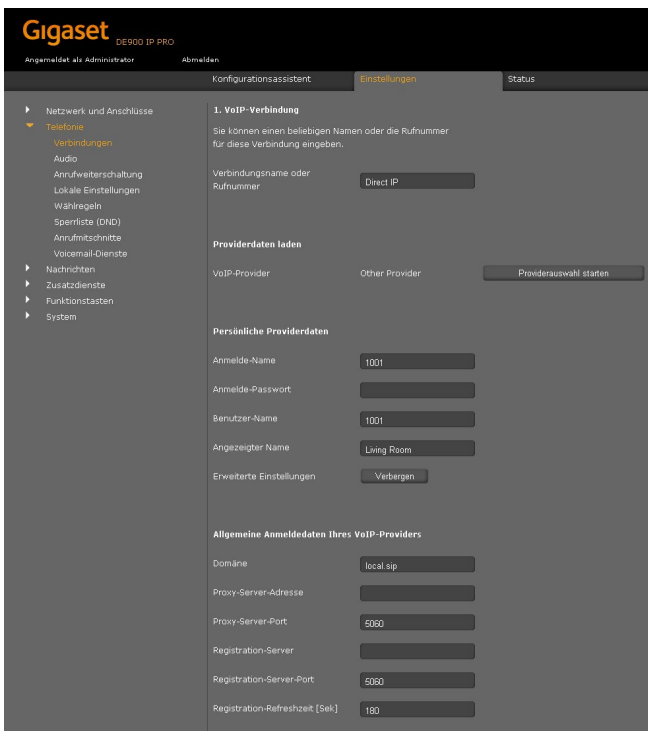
Gigaset DE900 IP PRO

Angemeldet als Administrator    Abmelden

Konfigurationsassistent    Einstellungen    Status

Netzwerk und Anschlüsse
Telefonie
Verbindungen
Audio
Anrufweiterschaltung
Lokale Einstellungen
Wählregeln
Sperrliste (DND)
Anrufmitschnitte
Voicemail-Dienste
Nachrichten
Zusatzdienste
Funktionstasten
System

1. VoIP-Verbindung

Sie können einen beliebigen Namen oder die Rufnummer für diese Verbindung eingeben.

Verbindungsname oder Rufnummer    Direct IP

Providerdaten laden

VoIP-Provider    Other Provider    Providerauswahl starten

Persönliche Providerdaten

Anmelde-Name    1001

Anmelde-Passwort

Benutzer-Name    1001

Angezeigter Name    Living Room

Erweiterte Einstellungen    Verbergen

Allgemeine Anmeldedaten Ihres VoIP-Providers

Domäne    local.sip

Proxy-Server-Adresse

Proxy-Server-Port    5060

Registration-Server

Registration-Server-Port    5060

Registration-Refreshzeit [Sek]    180